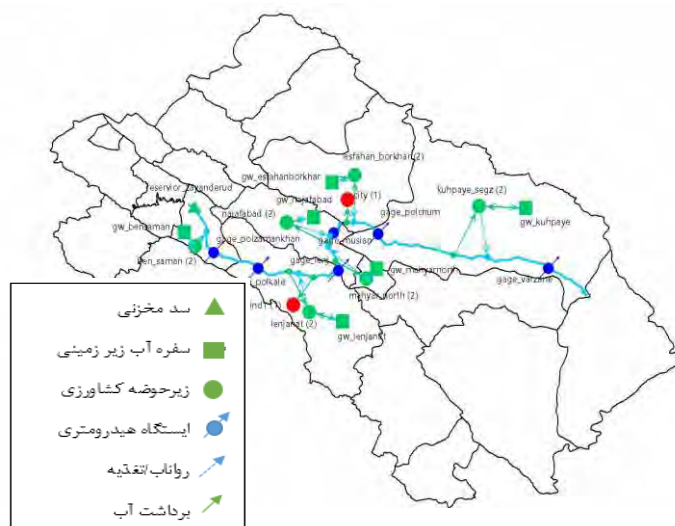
esfahan_borkhar (2)
gw_esfahanborkhar
city (1)
resevior_zayanderud
gw_najafabad
najafabad (2)
kuhpaye_segz (2)
gw_kuhpaye
gw_barkhaman
gage_polchum
gage_polzamankhan
gage_musiag
ben_asman (2)
gage_les
gw_mahyarnorth
gage_varzane
polkale
mahyar_north (2)
ind (1)
lenjanat (2)
gw_lenjanat

سد مخزنی
سفره آب زیر زمینی
زیرحوضه کشاورزی
ایستگاه هیدرومتری
رواناب/تغذیه
برداشت آب